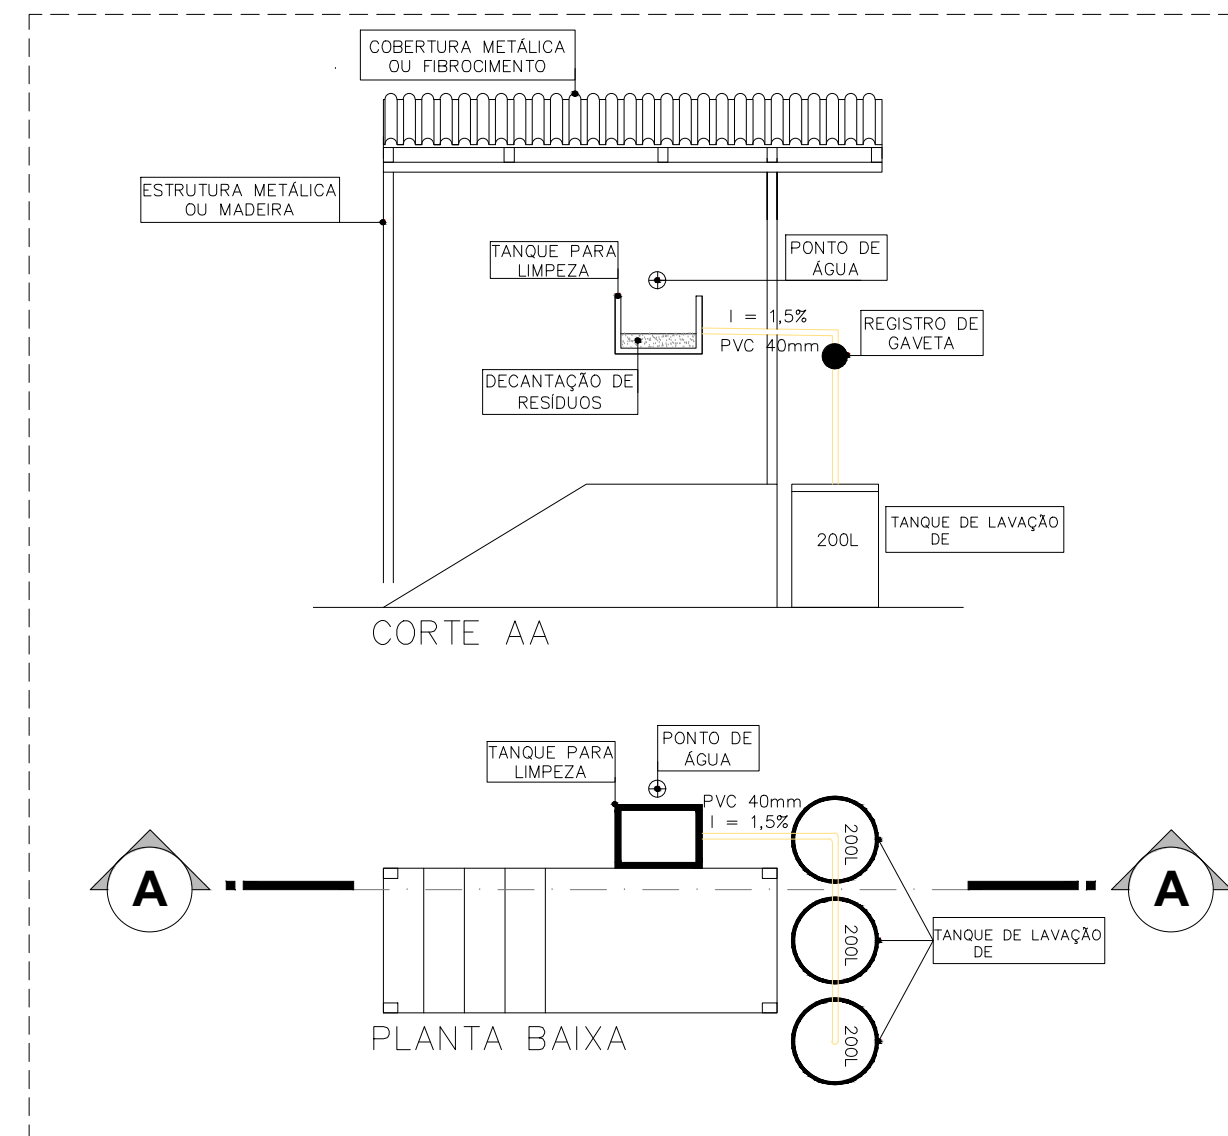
COBERTURA METÁLICA OU FIBROCIMENTO

ESTRUTURA METÁLICA OU MADEIRA

TANQUE PARA LIMPEZA

PONTO DE ÁGUA

I = 1,5%

PVC 40mm

REGISTRO DE GAVETA

DECANTAÇÃO DE RESÍDUOS

200L

TANQUE DE LAVAÇÃO DE

CORTE AA

TANQUE PARA LIMPEZA

PONTO DE ÁGUA

PVC 40mm

I = 1,5%

200L

200L

200L

A

A

TANQUE DE LAVAÇÃO DE

PLANTA BAIXA